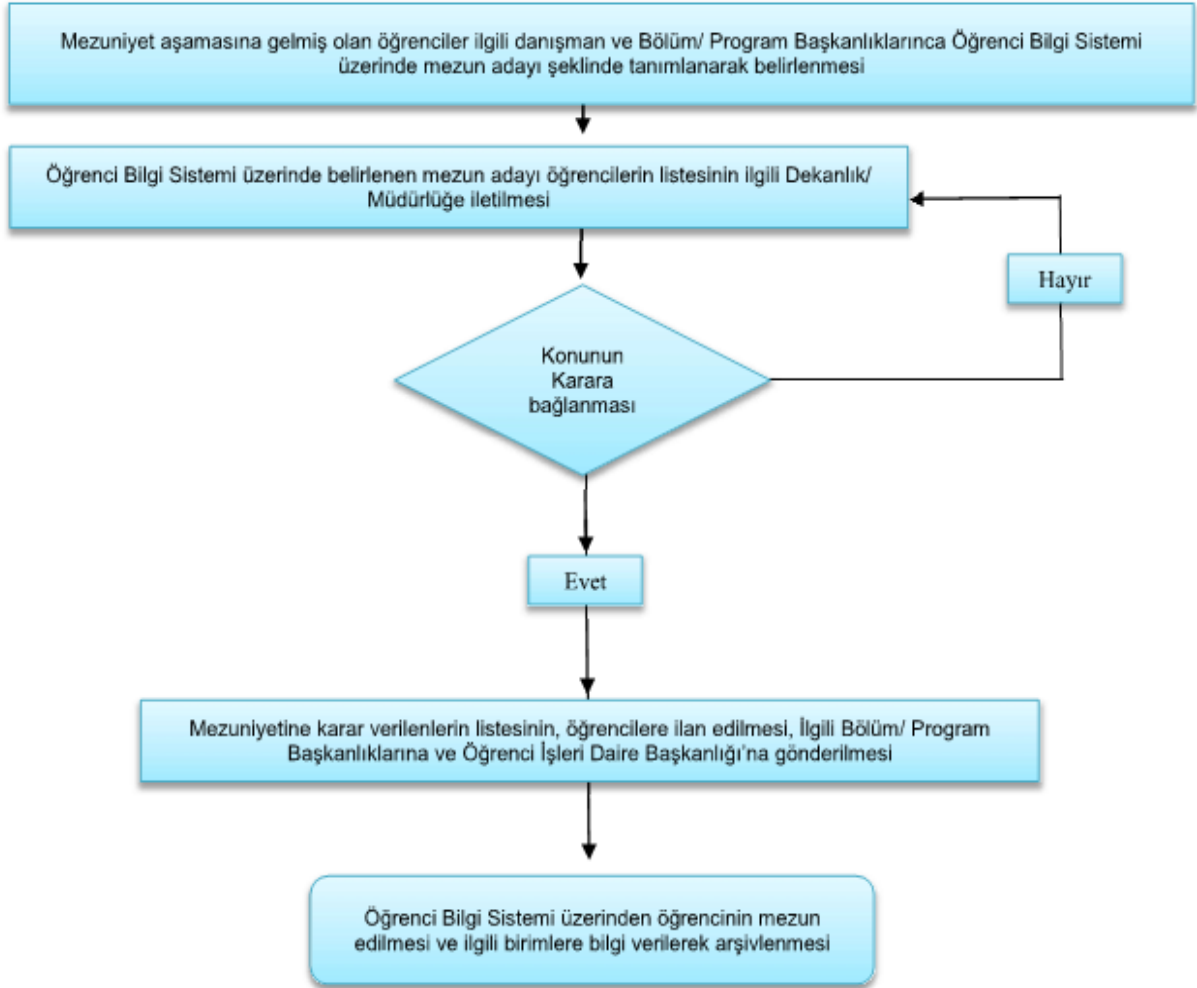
Mezuniyet aşamasına gelmiş olan öğrenciler ilgili danışman ve Bölüm/ Program Başkanlıklarınca Öğrenci Bilgi Sistemi üzerinde mezun adayı şeklinde tanımlanarak belirlenmesi

Öğrenci Bilgi Sistemi üzerinde belirlenen mezun adayı öğrencilerin listesinin ilgili Dekanlık/ Müdürlüğe iletilmesi

Hayır

Konunun Karara bağlanması

Evet

Mezuniyetine karar verilenlerin listesinin, öğrencilere ilan edilmesi, İlgili Bölüm/ Program Başkanlıklarına ve Öğrenci İşleri Daire Başkanlığı'na gönderilmesi

Öğrenci Bilgi Sistemi üzerinden öğrencinin mezun edilmesi ve ilgili birimlere bilgi verilerek arşivlenmesi